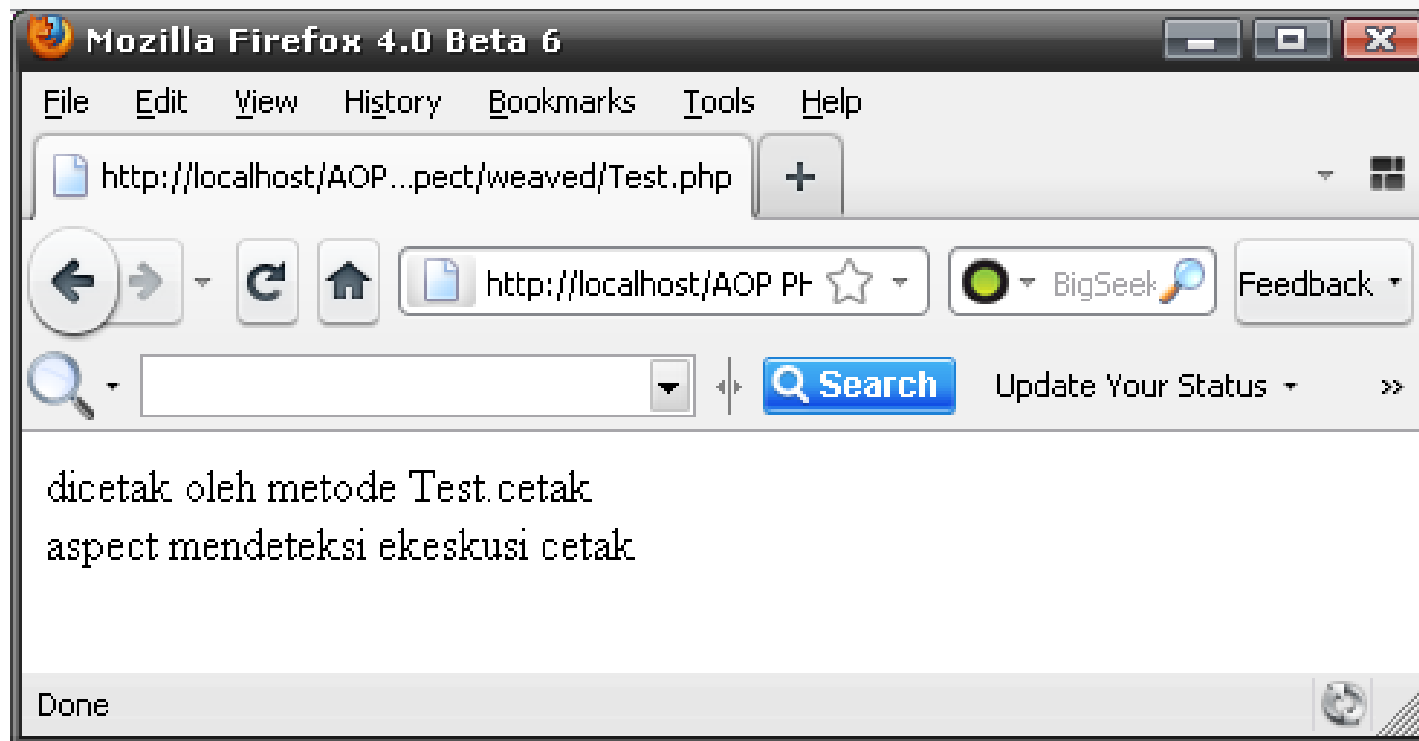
Mozilla Firefox 4.0 Beta 6

File Edit View History Bookmarks Tools Help

http://localhost/AOP...pect/weaved/Test.php +

http://localhost/AOP PH

BigSeek

Feedback

Search

Update Your Status

»

dicetak oleh metode Test.cetak
aspect mendeteksi ekeskusi cetak

Done